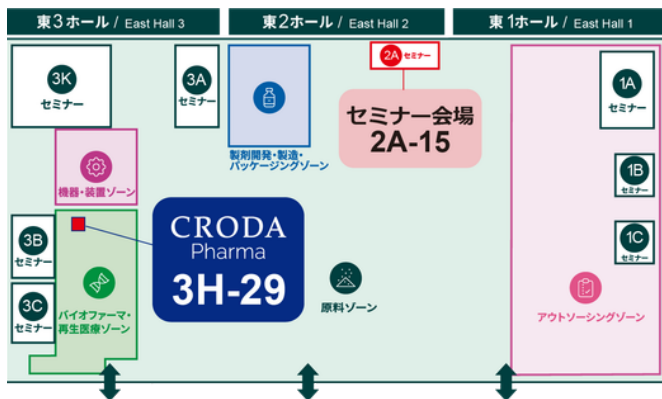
東3ホール / East Hall 3

東2ホール / East Hall 2

東1ホール / East Hall 1

3K セミナー

3A セミナー

製剤開発・製造・パッケージングゾーン

2A セミナー

セミナー会場 2A-15

1A セミナー

機器・装置ゾーン

1B セミナー

3B セミナー

CRODA Pharma 3H-29

1C セミナー

原料ゾーン

3C セミナー

バイオファーマ・再生医療ゾーン

アウトソーシングゾーン